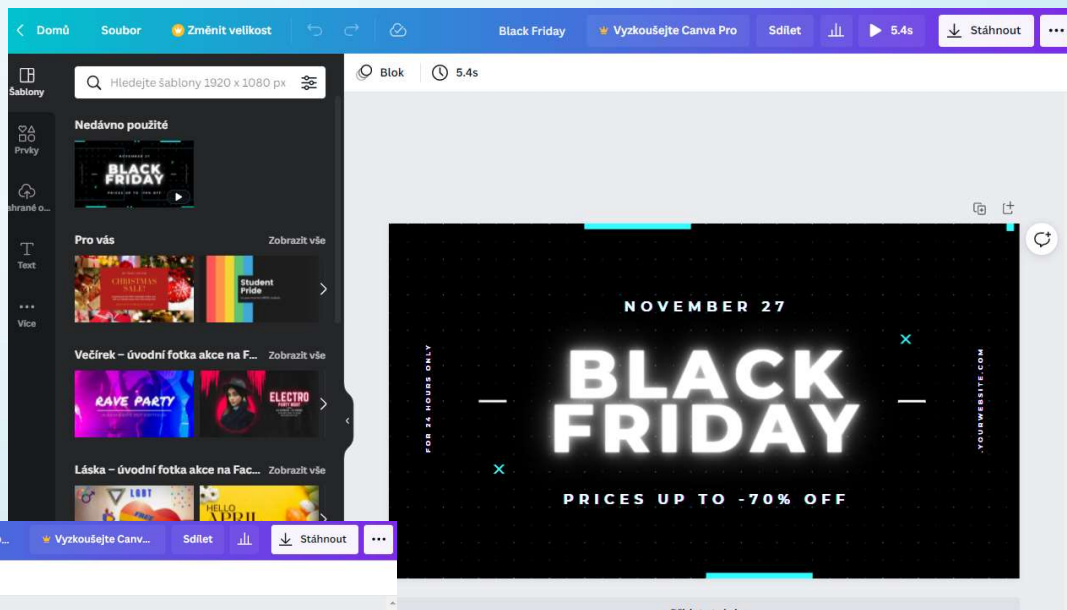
Domů Soubor Změnit velikost Black Friday Vyzkoušejte Canva Pro Sdílet 5.4s Stáhnout ...

Šablony
Prvky
Nahrané o...
Text
Více

Hledejte šablony 1920 x 1080 px

Blok 5.4s

Nedávno použité

BLACK FRIDAY

Pro vás Zobrazit vše

CHRISTMAS SALE!
Student Pride

Večírek – úvodní fotka akce na F... Zobrazit vše

RAVE PARTY
ELECTRO

Láska – úvodní fotka akce na Fac... Zobrazit vše

LGBT
HELLO APRIL

NOVEMBER 27

BLACK FRIDAY

FOR 24 HOURS ONLY

.YOURWEBSITE.COM

PRICES UP TO -70% OFF

Vyzkoušejte Canv... Sdílet Stáhnout ...